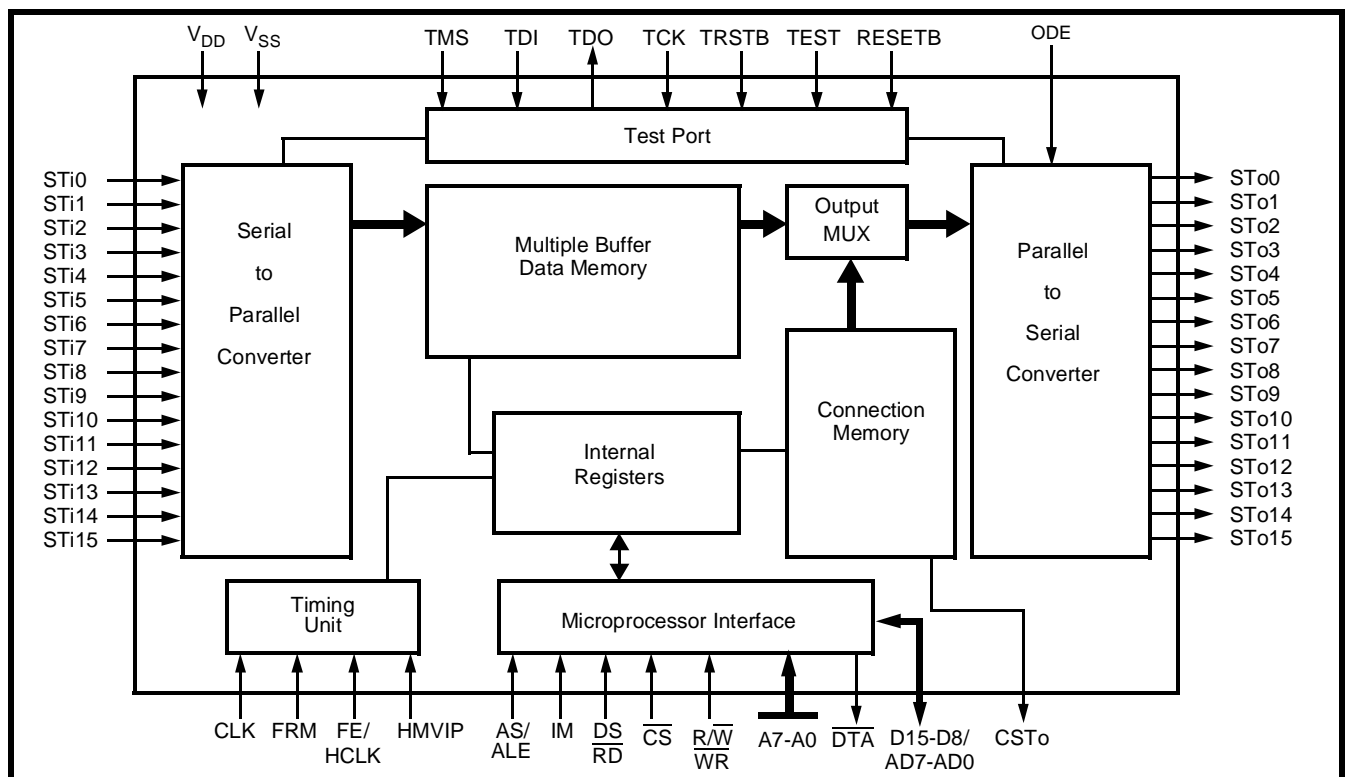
$V_{DD}$ $V_{SS}$ TMS TDI TDO TCK TRSTB TEST RESETB ODE

Test Port

STi0
STi1
STi2
STi3
STi4
STi5
STi6
STi7
STi8
STi9
STi10
STi11
STi12
STi13
STi14
STi15

Serial to Parallel Converter

Multiple Buffer Data Memory

Output MUX

Parallel to Serial Converter

STo0
STo1
STo2
STo3
STo4
STo5
STo6
STo7
STo8
STo9
STo10
STo11
STo12
STo13
STo14
STo15

Connection Memory

Internal Registers

Timing Unit

Microprocessor Interface

CLK FRM FE/ HCLK HMVIP AS/ ALE IM DS/ $\overline{RD}$ $\overline{CS}$ R/$\overline{W}$ $\overline{WR}$ A7-A0 $\overline{DTA}$ D15-D8/ AD7-AD0 CSTo